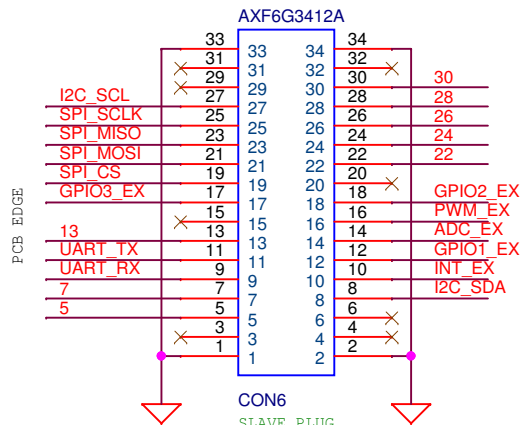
AXF6G3412A

PCB EDGE

33
31
29
I2C_SCL 27
SPI_SCLK 25
SPI_MISO 23
SPI_MOSI 21
SPI_CS 19
GPIO3_EX 17
15
13 13
UART_TX 11
UART_RX 9
7 7
5 5
3
1

33 34
31 32
29 30
27 28
25 26
23 24
21 22
19 20
17 18
15 16
13 14
11 12
9 10
7 8
5 6
3 4
1 2

34
32
30 30
28 28
26 26
24 24
22 22
20
18 GPIO2_EX
16 PWM_EX
14 ADC_EX
12 GPIO1_EX
10 INT_EX
8 I2C_SDA
6
4
2

CON6
SLAVE_PLUG